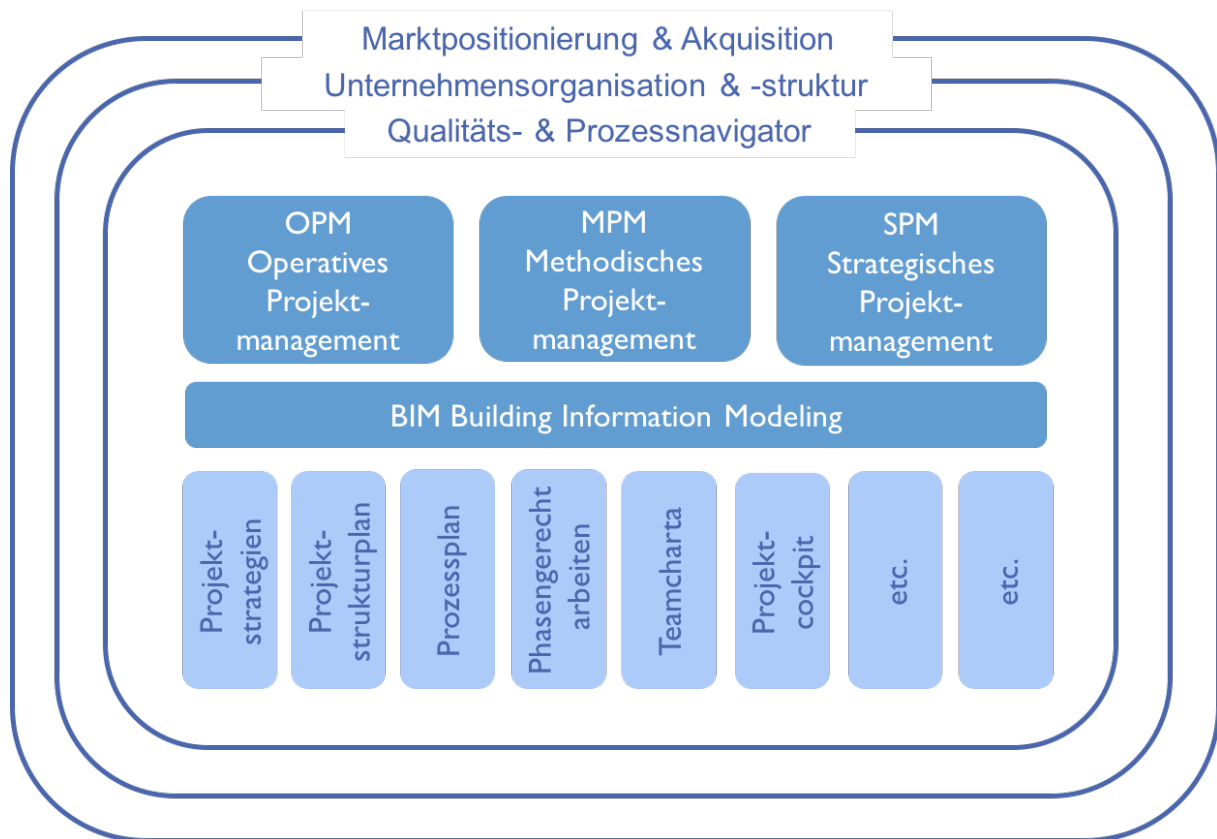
Marktpositionierung & Akquisition
Unternehmensorganisation & -struktur
Qualitäts- & Prozessnavigator

OPM
Operatives
Projektmanagement

MPM
Methodisches
Projektmanagement

SPM
Strategisches
Projektmanagement

BIM Building Information Modeling

Projektstrategien

Projektstrukturplan

Prozessplan

Phasengerecht arbeiten

Teamcharta

Projektcockpit

etc.

etc.